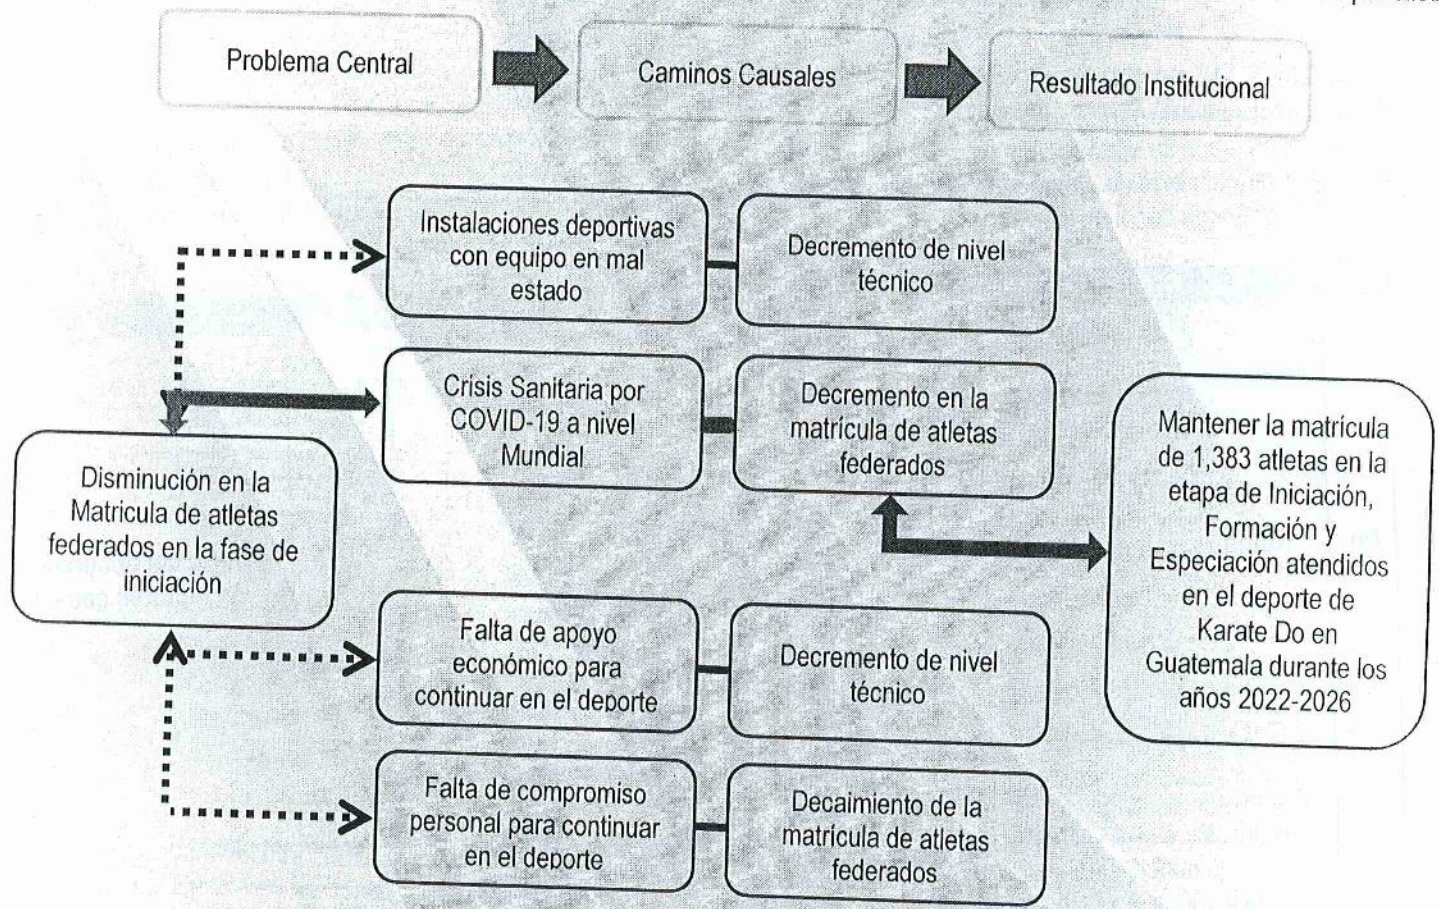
Problema Central

Caminos Causales

Resultado Institucional

Instalaciones deportivas con equipo en mal estado

Decremento de nivel técnico

Crisis Sanitaria por COVID-19 a nivel Mundial

Decremento en la matrícula de atletas federados

Mantener la matrícula de 1,383 atletas en la etapa de Iniciación, Formación y Especiación atendidos en el deporte de Karate Do en Guatemala durante los años 2022-2026

Disminución en la Matricula de atletas federados en la fase de iniciación

Falta de apoyo económico para continuar en el deporte

Decremento de nivel técnico

Falta de compromiso personal para continuar en el deporte

Decaimiento de la matrícula de atletas federados